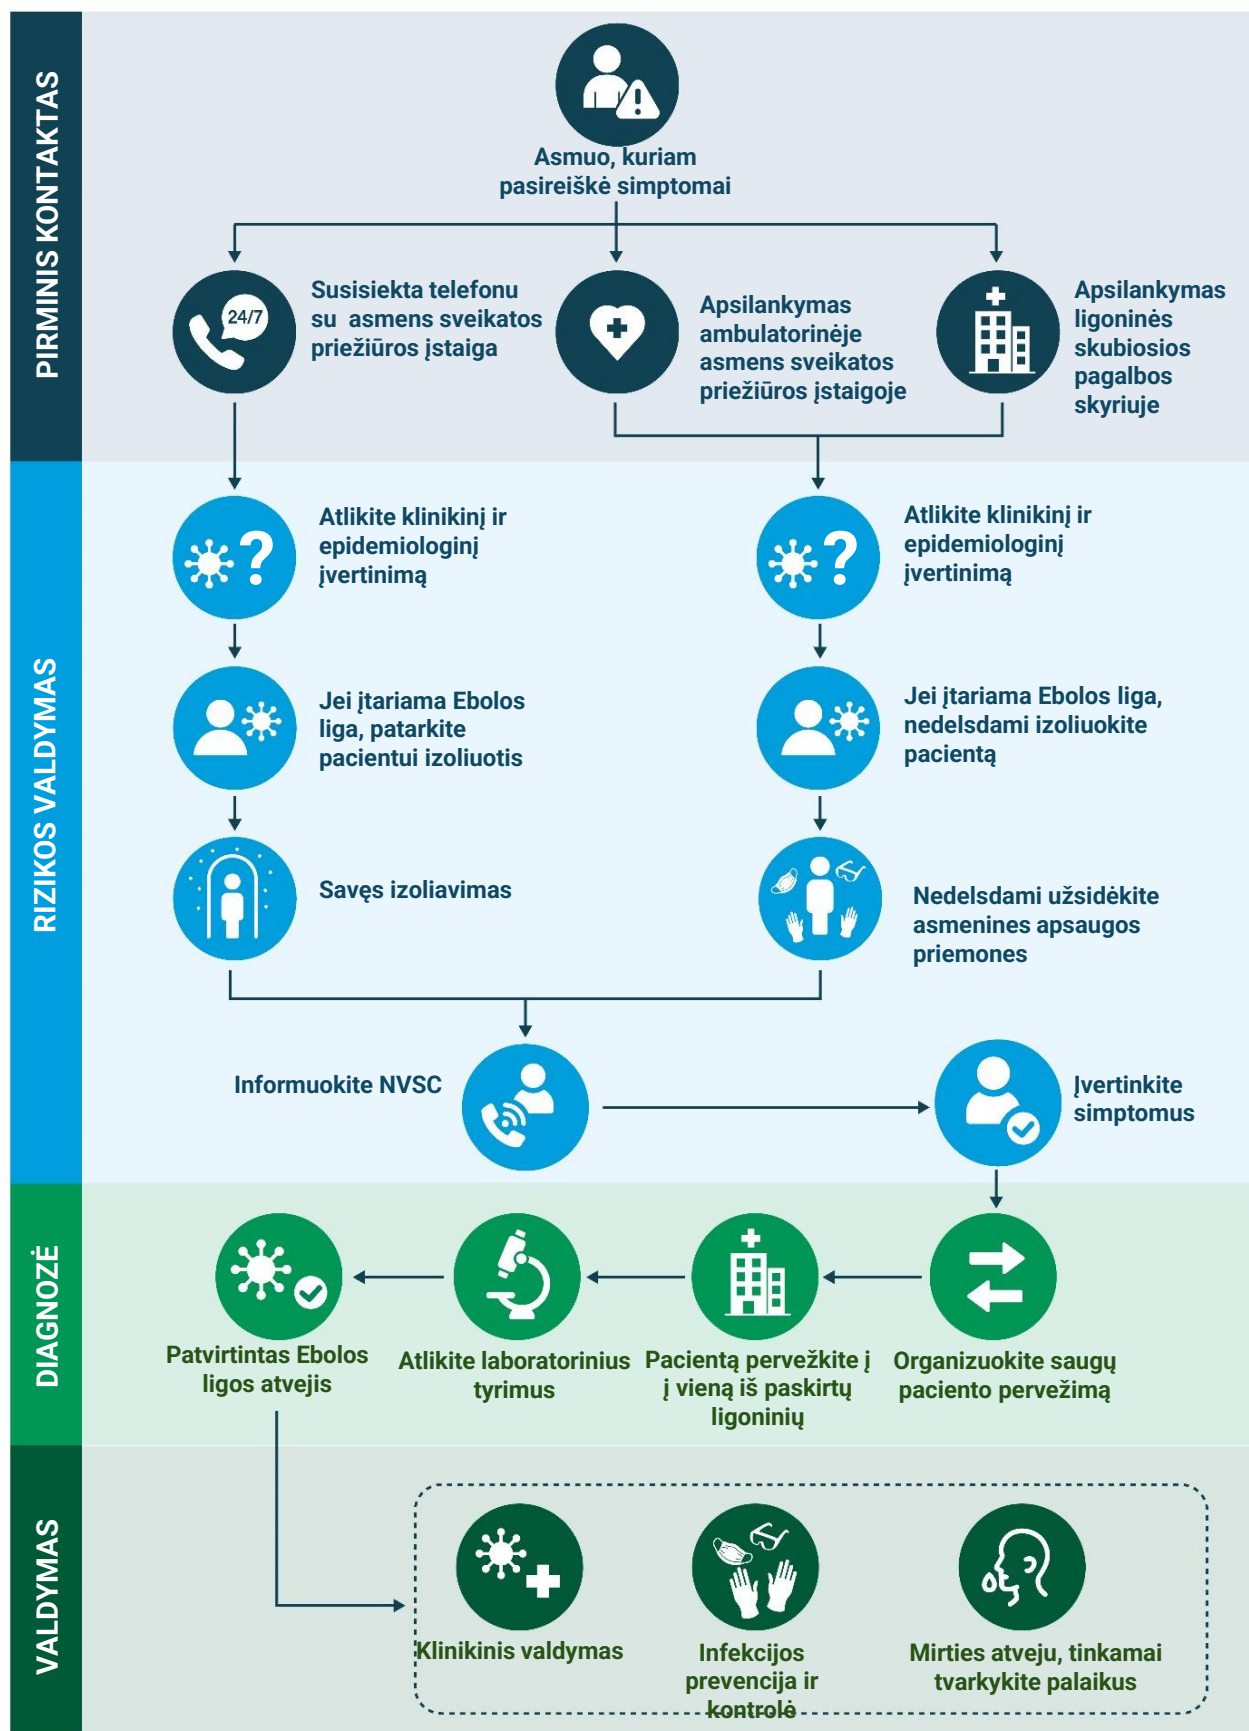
PIRMINIS KONTAKTAS

Asmuo, kuriam pasireiškė simptomai

24/7

Susisiekta telefonu su asmens sveikatos priežiūros įstaiga

Apsilankymas ambulatorinėje asmens sveikatos priežiūros įstaigoje

Apsilankymas ligoninės skubiosios pagalbos skyriuje

RIZIKOS VALDYMAS

Atlikite klinikinį ir epidemiologinį įvertinimą

Atlikite klinikinį ir epidemiologinį įvertinimą

Jei įtariama Ebolos liga, patarkite pacientui izoliuotis

Jei įtariama Ebolos liga, nedelsdami izoliuokite pacientą

Savęs izoliavimas

Nedelsdami užsidėkite asmenines apsaugos priemones

Informuokite NVSC

Įvertinkite simptomus

DIAGNOZĖ

Patvirtintas Ebolos ligos atvejis

Atlikite laboratorinius tyrimus

Pacientą pervežkite į į vieną iš paskirtų ligoninių

Organizuokite saugų paciento pervežimą

VALDYMAS

Klinikinis valdymas

Infekcijos prevencija ir kontrolė

Mirties atveju, tinkamai tvarkykite palaikus